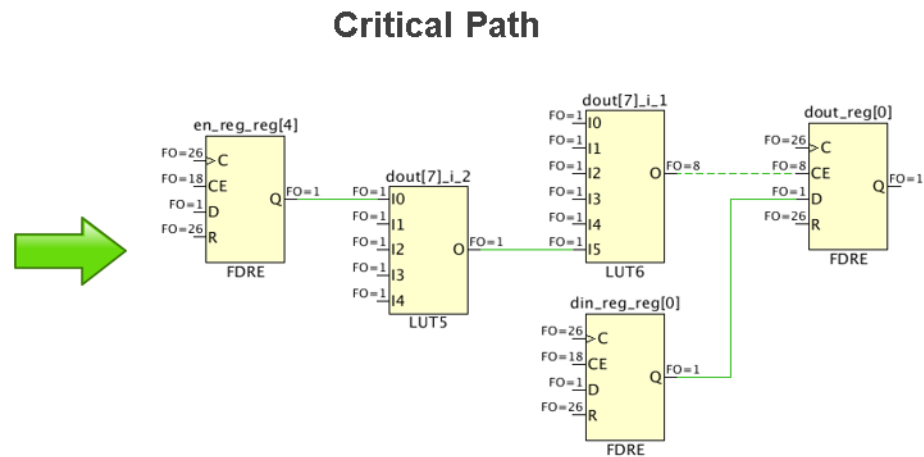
Critical Path

en_reg_reg[4]
FO=26 C
FO=18 CE
FO=1 D
FO=26 R
Q FO=1
FDRE

dout[7]_i_2
FO=1 I0
FO=1 I1
FO=1 I2
FO=1 I3
FO=1 I4
O FO=1
LUT5

dout[7]_i_1
FO=1 I0
FO=1 I1
FO=1 I2
FO=1 I3
FO=1 I4
FO=1 I5
O FO=8
LUT6

din_reg_reg[0]
FO=26 C
FO=18 CE
FO=1 D
FO=26 R
Q FO=1
FDRE

dout_reg[0]
FO=26 C
FO=8 CE
FO=1 D
FO=26 R
Q FO=1
FDRE